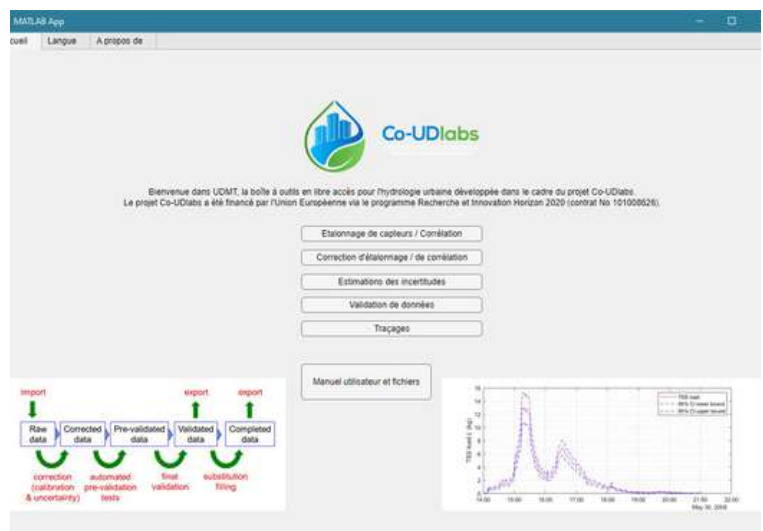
MATLAB App

cueil Langue A propos de

Co-UDlabs

Bienvenue dans UDMT, la boîte à outils en libre accès pour l'hydrologie urbaine développée dans le cadre du projet Co-UDlabs.
Le projet Co-UDlabs a été financé par l'Union Européenne via le programme Recherche et Innovation Horizon 2020 (contrat No 101008626).

Etalonnage de capteurs / Corrélation

Correction d'étalonnage / de corrélation

Estimations des incertitudes

Validation de données

Traçages

Manuel utilisateur et fichiers

import

Raw data

Corrected data

Pre-validated data

Validated data

Completed data

export

export

correction (calibration & uncertainty)

automated pre-validation tests

final validation

substitution filling

TSS load
95% CI lower bound
95% CI upper bound

TSS load (kg)

May 30, 2018